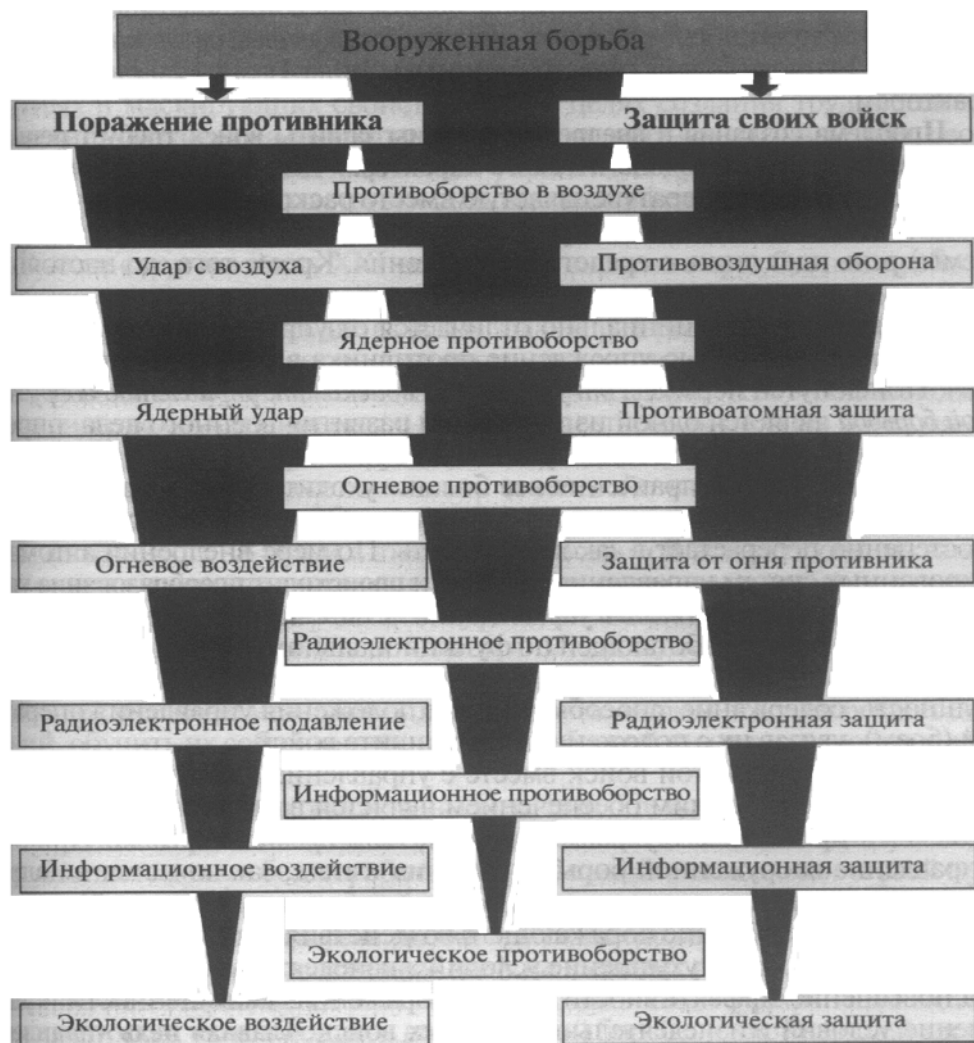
Вооруженная борьба

Поражение противника

Защита своих войск

Противоборство в воздухе

Удар с воздуха

Противовоздушная оборона

Ядерное противоборство

Ядерный удар

Противоатомная защита

Огневое противоборство

Огневое воздействие

Защита от огня противника

Радиоэлектронное противоборство

Радиоэлектронное подавление

Радиоэлектронная защита

Информационное противоборство

Информационное воздействие

Информационная защита

Экологическое противоборство

Экологическое воздействие

Экологическая защита